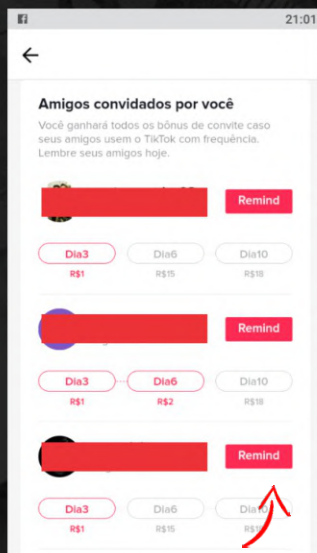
21:01

Amigos convidados por você

Você ganhará todos os bônus de convite caso seus amigos usem o TikTok com frequência. Lembre seus amigos hoje.

Remind

Dia3 R$1
Dia6 R$15
Dia10 R$18

Remind

Dia3 R$1
Dia6 R$2
Dia10 R$18

Remind

Dia3 R$1
Dia6 R$15
Dia10 R$18